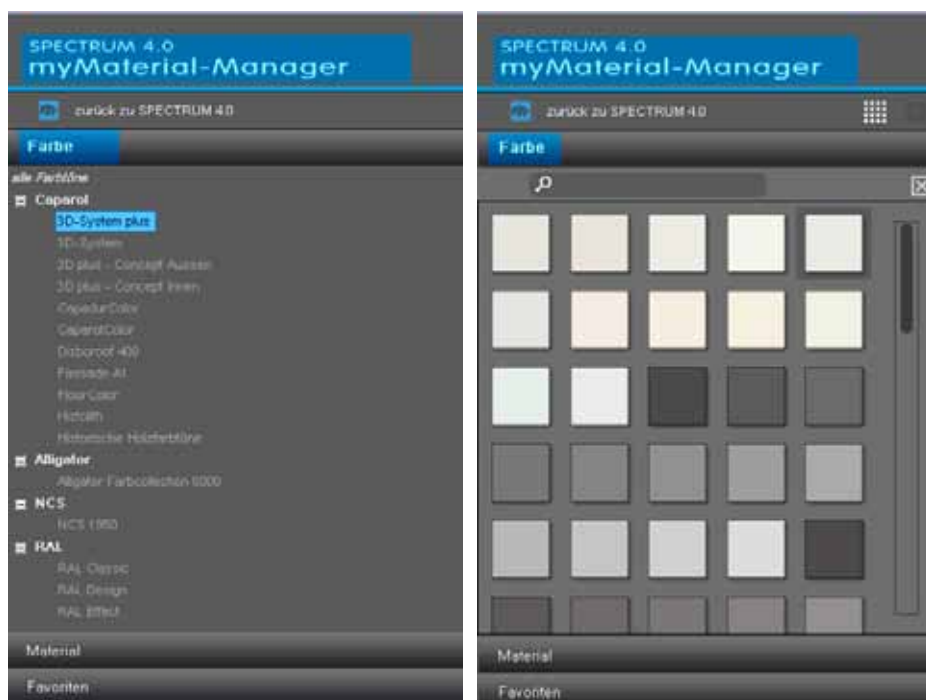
SPECTRUM 4.0
myMaterial-Manager

zurück zu SPECTRUM 4.0

Farbe

alle Farbtöne

Caparol
3D-System plus
3D-System
3D plus - Concept Aussen
3D plus - Concept Innen
CapadurColor
CaparolColor
Disboroof 400
Fassade A1
FloorColor
Histolith
Historische Holzfarbtöne

Alligator
Alligator Farbcollection 0000

NCS
NCS 1950

RAL
RAL Classic
RAL Design
RAL Effect

Material

Favoriten

SPECTRUM 4.0
myMaterial-Manager

zurück zu SPECTRUM 4.0

Farbe

Material

Favoriten